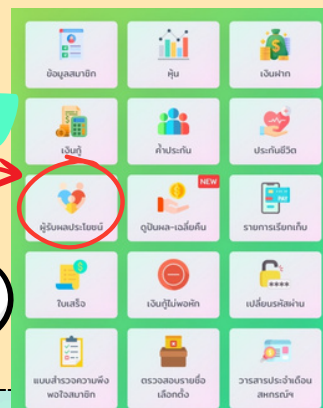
ข้อมูลสมาชิก
หุ้น
เงินฝาก
เงินกู้
ค้ำประกัน
ประกันชีวิต
ผู้รับผลประโยชน์
NEW
ดูปันผล-เฉลี่ยคืน
รายการเรียกเก็บ
ใบเสร็จ
เงินกู้ไม่พอหัก
เปลี่ยนรหัสผ่าน
แบบสำรวจความพึงพอใจสมาชิก
ตรวจสอบรายชื่อเลือกตั้ง
วารสารประจำเดือนสหกรณ์ฯ